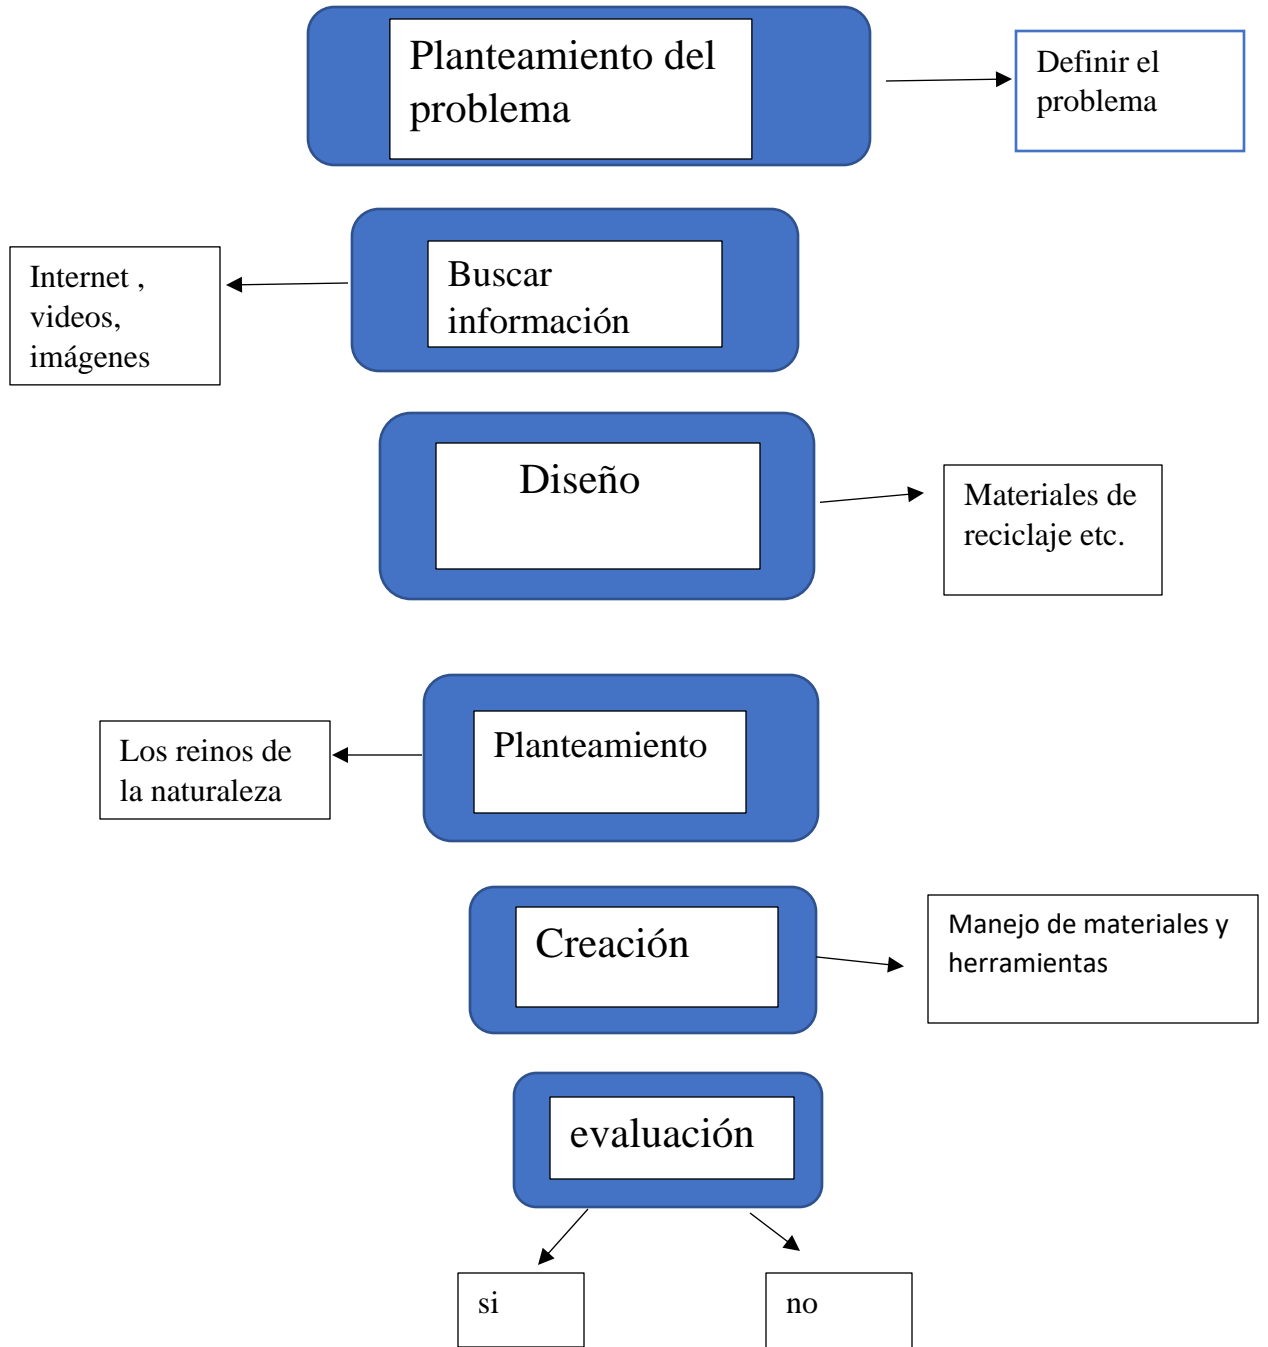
Planteamiento del problema

Definir el problema

Internet , videos, imágenes

Buscar información

Diseño

Materiales de reciclaje etc.

Los reinos de la naturaleza

Planteamiento

Creación

Manejo de materiales y herramientas

evaluación

si

no